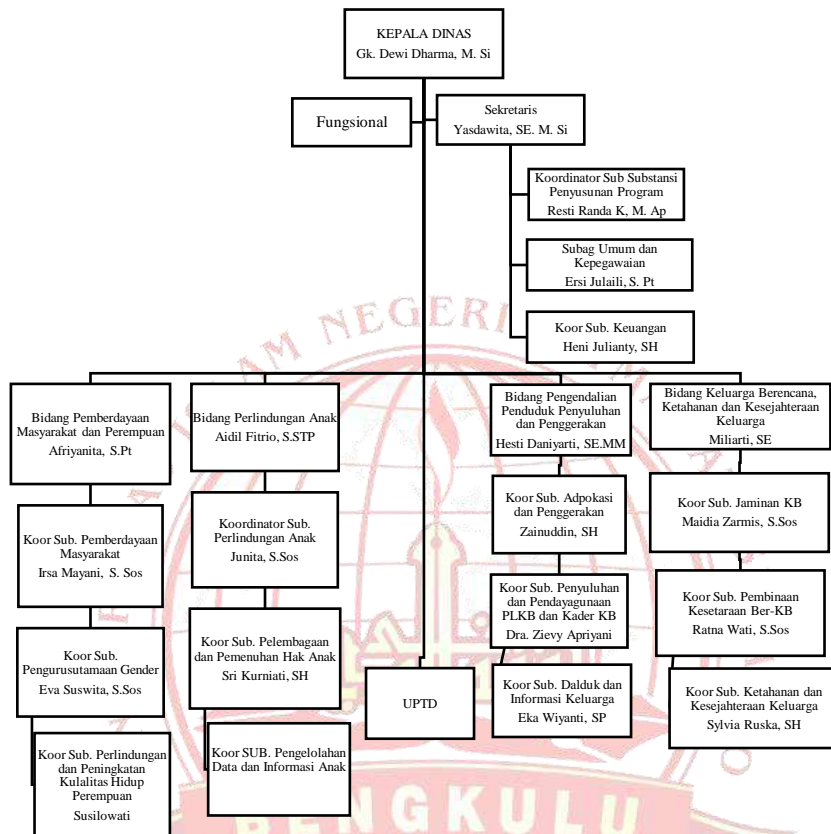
KEPALA DINAS
Gk. Dewi Dharma, M. Si

Fungsional

Sekretaris
Yasdawita, SE. M. Si

Koordinator Sub Substansi Penyusunan Program
Resti Randa K, M. Ap

Subag Umum dan Kepegawaian
Ersi Julaili, S. Pt

Koor Sub. Keuangan
Heni Julianty, SH

Bidang Pemberdayaan Masyarakat dan Perempuan
Afriyanita, S.Pt

Koor Sub. Pemberdayaan Masyarakat
Irsa Mayani, S. Sos

Koor Sub. Pengurusutamaan Gender
Eva Suswita, S.Sos

Koor Sub. Perlindungan dan Peningkatan Kulalitas Hidup Perempuan
Susilowati

Bidang Perlindungan Anak
Aidil Fitrio, S.STP

Koordinator Sub. Perlindungan Anak
Junita, S.Sos

Koor Sub. Pelembagaan dan Pemenuhan Hak Anak
Sri Kurniati, SH

Koor SUB. Pengelolahan Data dan Informasi Anak

UPTD

Bidang Pengendalian Penduduk Penyuluhan dan Penggerakan
Hesti Daniyarti, SE.MM

Koor Sub. Adpokasi dan Penggerakan
Zainuddin, SH

Koor Sub. Penyuluhan dan Pendayagunaan PLKB dan Kader KB
Dra. Zievy Apriyani

Koor Sub. Dalduk dan Informasi Keluarga
Eka Wiyanti, SP

Bidang Keluarga Berencana, Ketahanan dan Kesejahteraan Keluarga
Miliarti, SE

Koor Sub. Jaminan KB
Maidia Zarmis, S.Sos

Koor Sub. Pembinaan Kesetaraan Ber-KB
Ratna Wati, S.Sos

Koor Sub. Ketahanan dan Kesejahteraan Keluarga
Sylvia Ruska, SH

NEGERI
BENGKULU